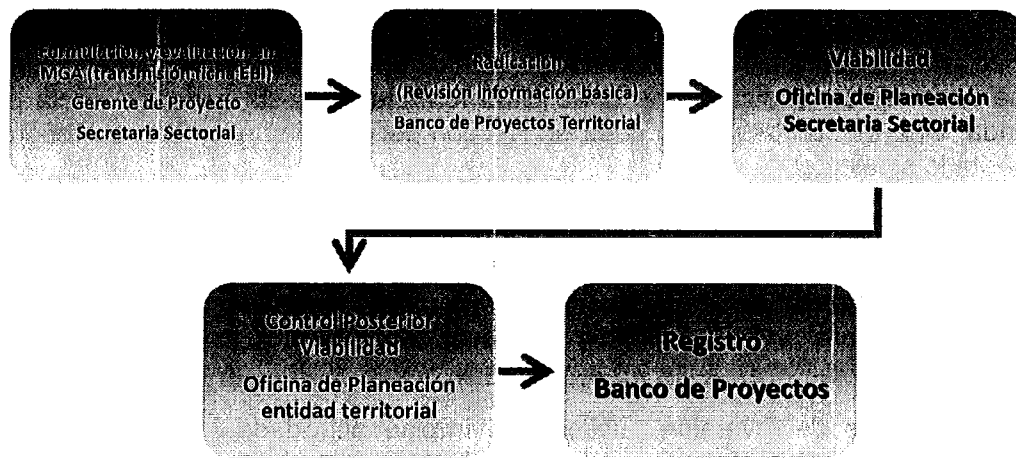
Formulación y evaluación en MGA (transmisión ficha EBI) Gerente de Proyecto Secretaria Sectorial

Radicación (Revisión información básica) Banco de Proyectos Territorial

Viabilidad Oficina de Planeación Secretaria Sectorial

Control Posterior Viabilidad Oficina de Planeación entidad territorial

Registro Banco de Proyectos